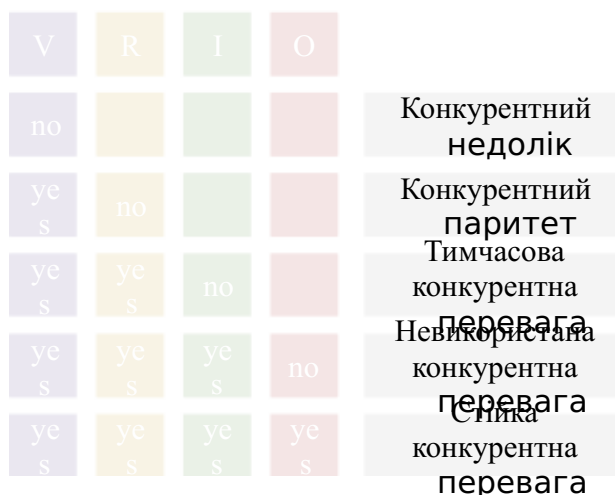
| V | R | I | O | |
|---|---|---|---|---|
| no | | | | Конкурентний недолік |
| yes | no | | | Конкурентний паритет |
| yes | yes | no | | Тимчасова конкурентна перевага |
| yes | yes | yes | no | Невикористана конкурентна перевага |
| yes | yes | yes | yes | Стійка конкурентна перевага |